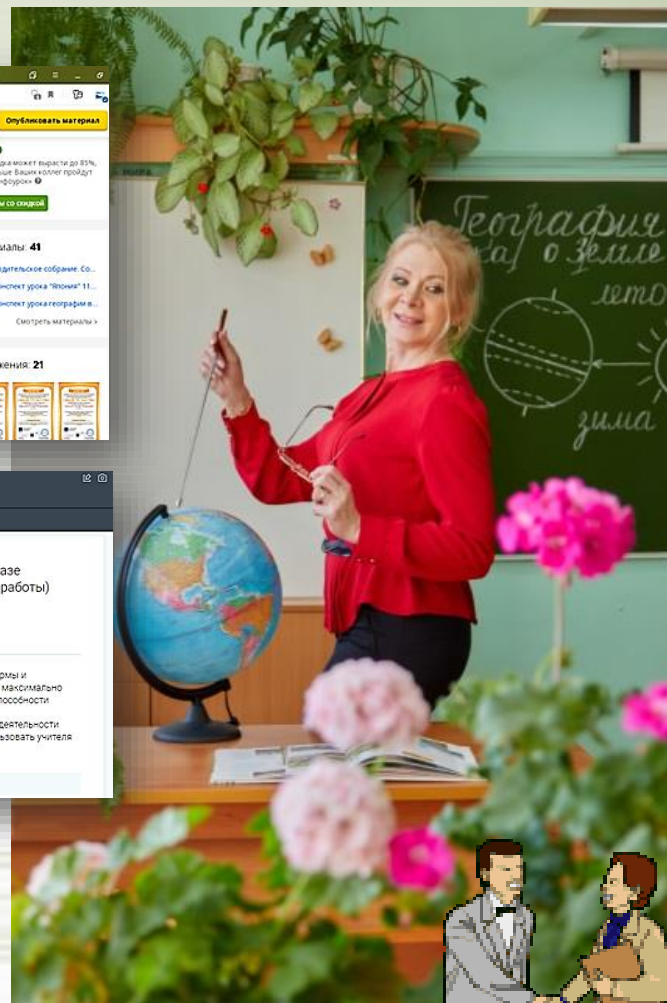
Опубликовать материал

дка может вырасти до 85%, льше Ваших коллег пройдут инфоурок»

ы со скидкой

иалы: 41

одительское собрание. Со...

онспект урока "Япония" 11...

онспект урока географии в...

Смотреть материалы >

жения: 21

азе работы)

рмы и максимально пособности

деятельности льзовать учителя

География
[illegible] о Земле
лето
зима